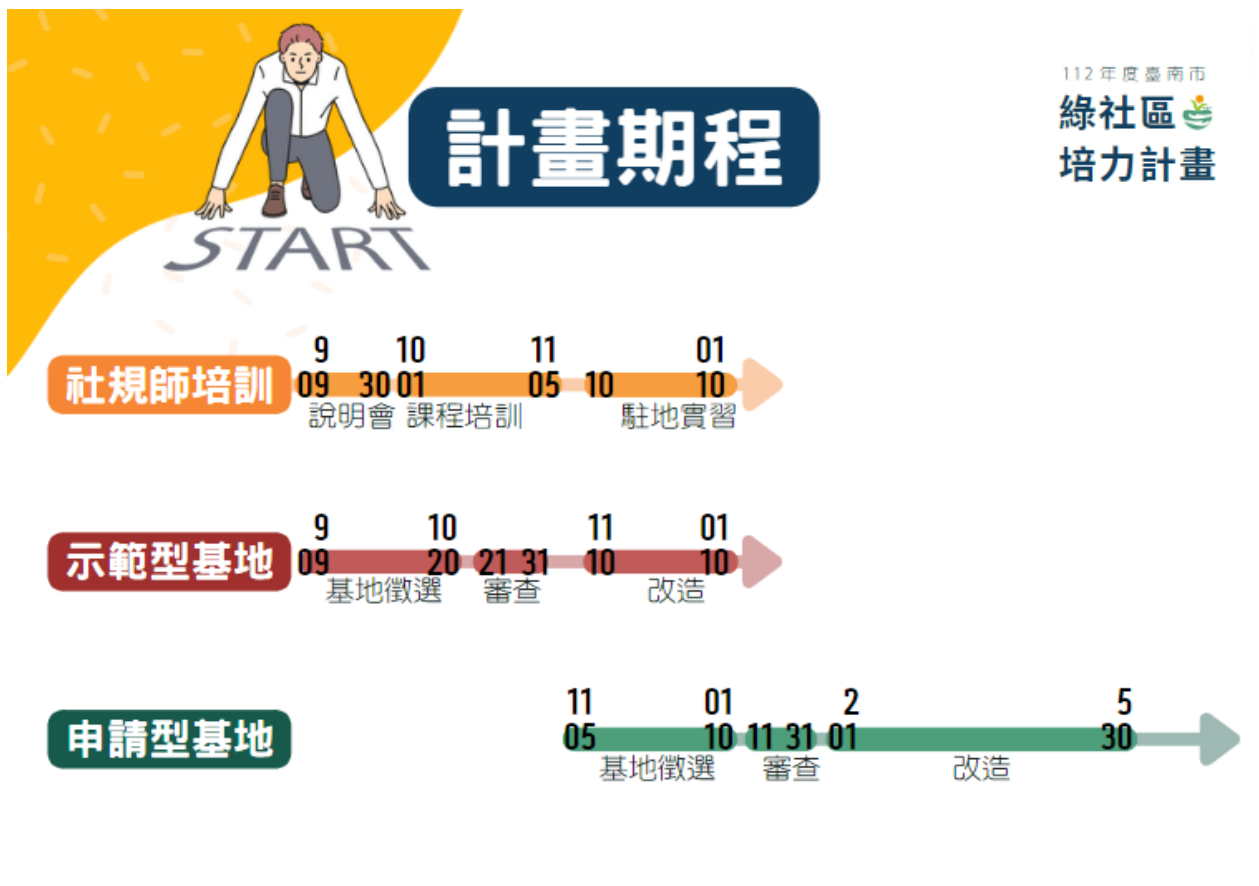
START

計畫期程

112年度臺南市
綠社區
培力計畫

社規師培訓
9 09 30
10 01
11 05
10
01 10
說明會 課程培訓 駐地實習

示範型基地
9 09
10 20
21 31
11 10
01 10
基地徵選 審查 改造

申請型基地
11 05
01 10
11 31
2 01
5 30
基地徵選 審查 改造